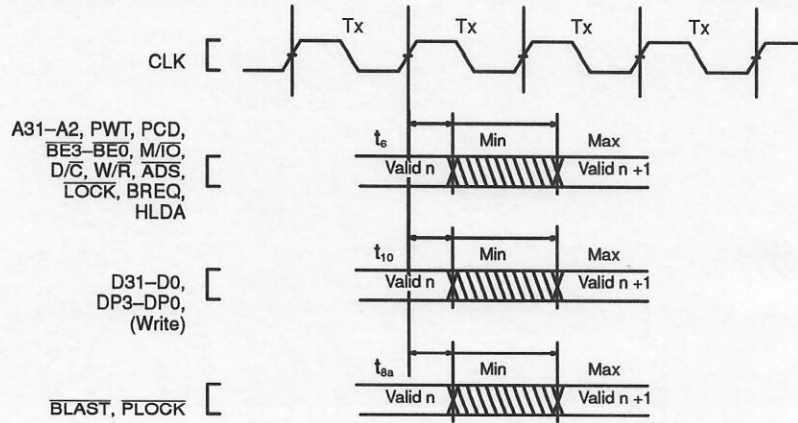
Tx Tx Tx Tx

CLK

A31–A2, PWT, PCD, $\overline{BE3}$–$\overline{BE0}$, M/$\overline{IO}$, D/$\overline{C}$, W/$\overline{R}$, $\overline{ADS}$, $\overline{LOCK}$, BREQ, HLDA

$t_6$ Min Max

Valid n Valid n +1

D31–D0, DP3–DP0, (Write)

$t_{10}$ Min Max

Valid n Valid n +1

$\overline{BLAST}$, $\overline{PLOCK}$

$t_{8a}$ Min Max

Valid n Valid n +1